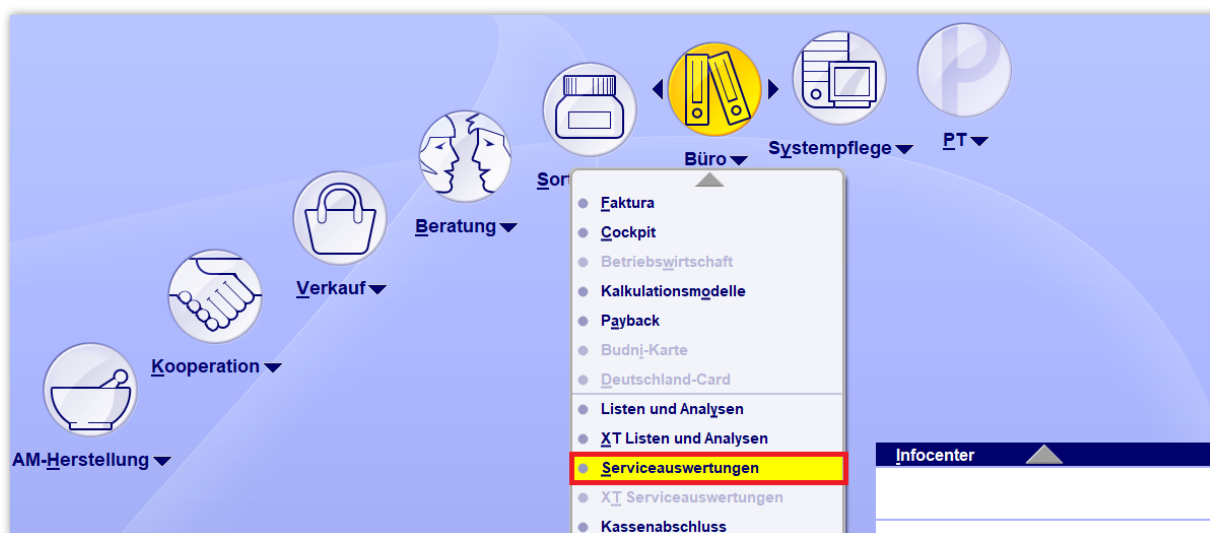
Sort
Büro
Systempflege
PT
Beratung
Verkauf
Kooperation
AM-Herstellung

Faktura
Cockpit
Betriebswirtschaft
Kalkulationsmodelle
Payback
Budni-Karte
Deutschland-Card
Listen und Analysen
XT Listen und Analysen
Serviceauswertungen
XT Serviceauswertungen
Kassenabschluss

Infocenter